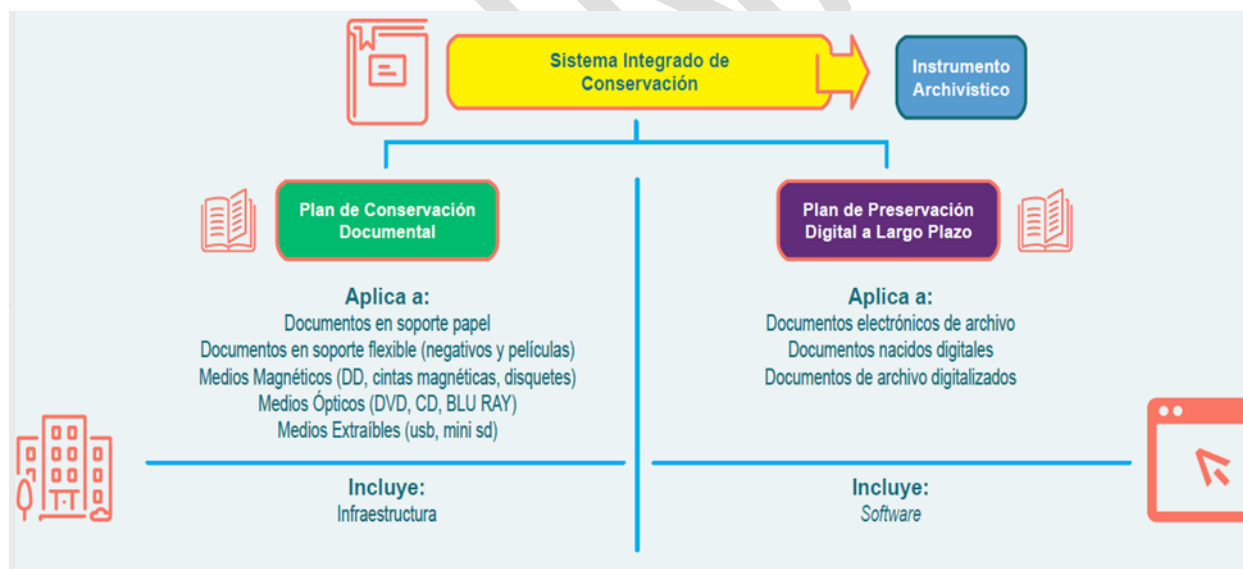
Sistema Integrado de Conservación

Instrumento Archivístico

Plan de Conservación Documental

Plan de Preservación Digital a Largo Plazo

Aplica a:
Documentos en soporte papel
Documentos en soporte flexible (negativos y películas)
Medios Magnéticos (DD, cintas magnéticas, disquetes)
Medios Ópticos (DVD, CD, BLU RAY)
Medios Extraíbles (usb, mini sd)

Aplica a:
Documentos electrónicos de archivo
Documentos nacidos digitales
Documentos de archivo digitalizados

Incluye:
Infraestructura

Incluye:
Software